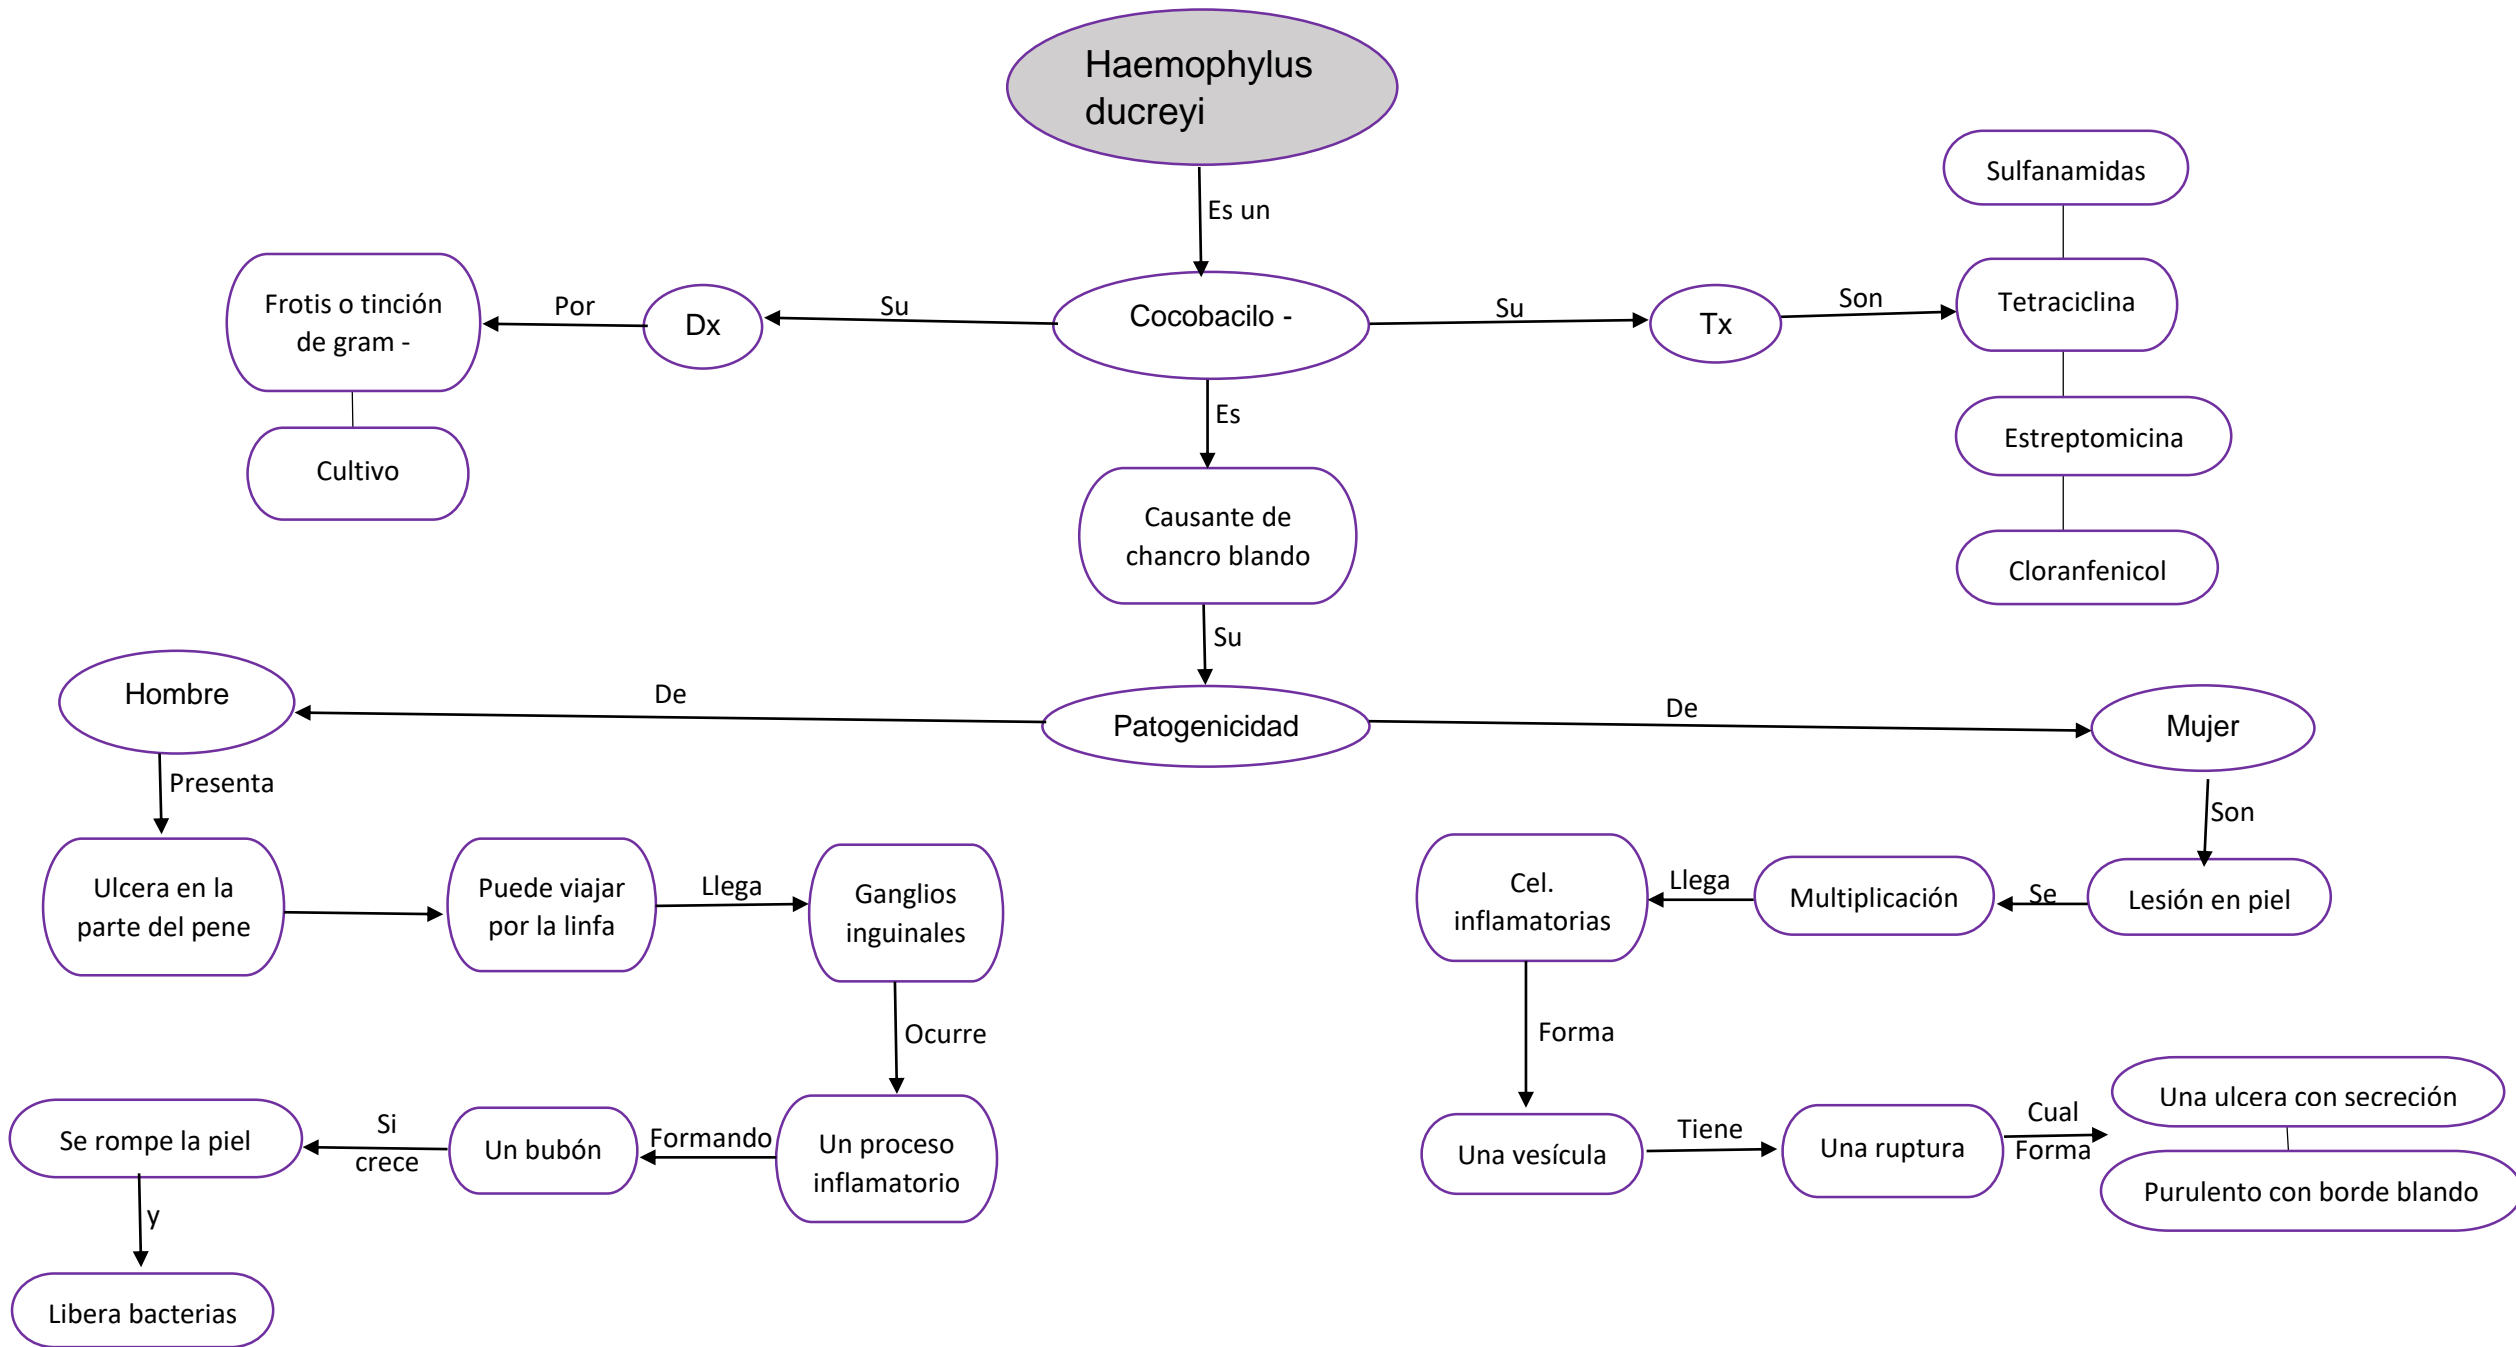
Haemophylus ducreyi

Es un

Cocobacilo -

Su

Dx

Por

Frotis o tinción de gram -

Cultivo

Su

Tx

Son

Sulfanamidas

Tetraciclina

Estreptomicina

Cloranfenicol

Es

Causante de chancro blando

Su

Patogenicidad

De

Hombre

Presenta

Ulcera en la parte del pene

Puede viajar por la linfa

Llega

Ganglios inguinales

Ocurre

Un proceso inflamatorio

Formando

Un bubón

Si crece

Se rompe la piel

y

Libera bacterias

De

Mujer

Son

Lesión en piel

Se

Multiplicación

Llega

Cel. inflamatorias

Forma

Una vesícula

Tiene

Una ruptura

Cual Forma

Una ulcera con secreción

Purulento con borde blando